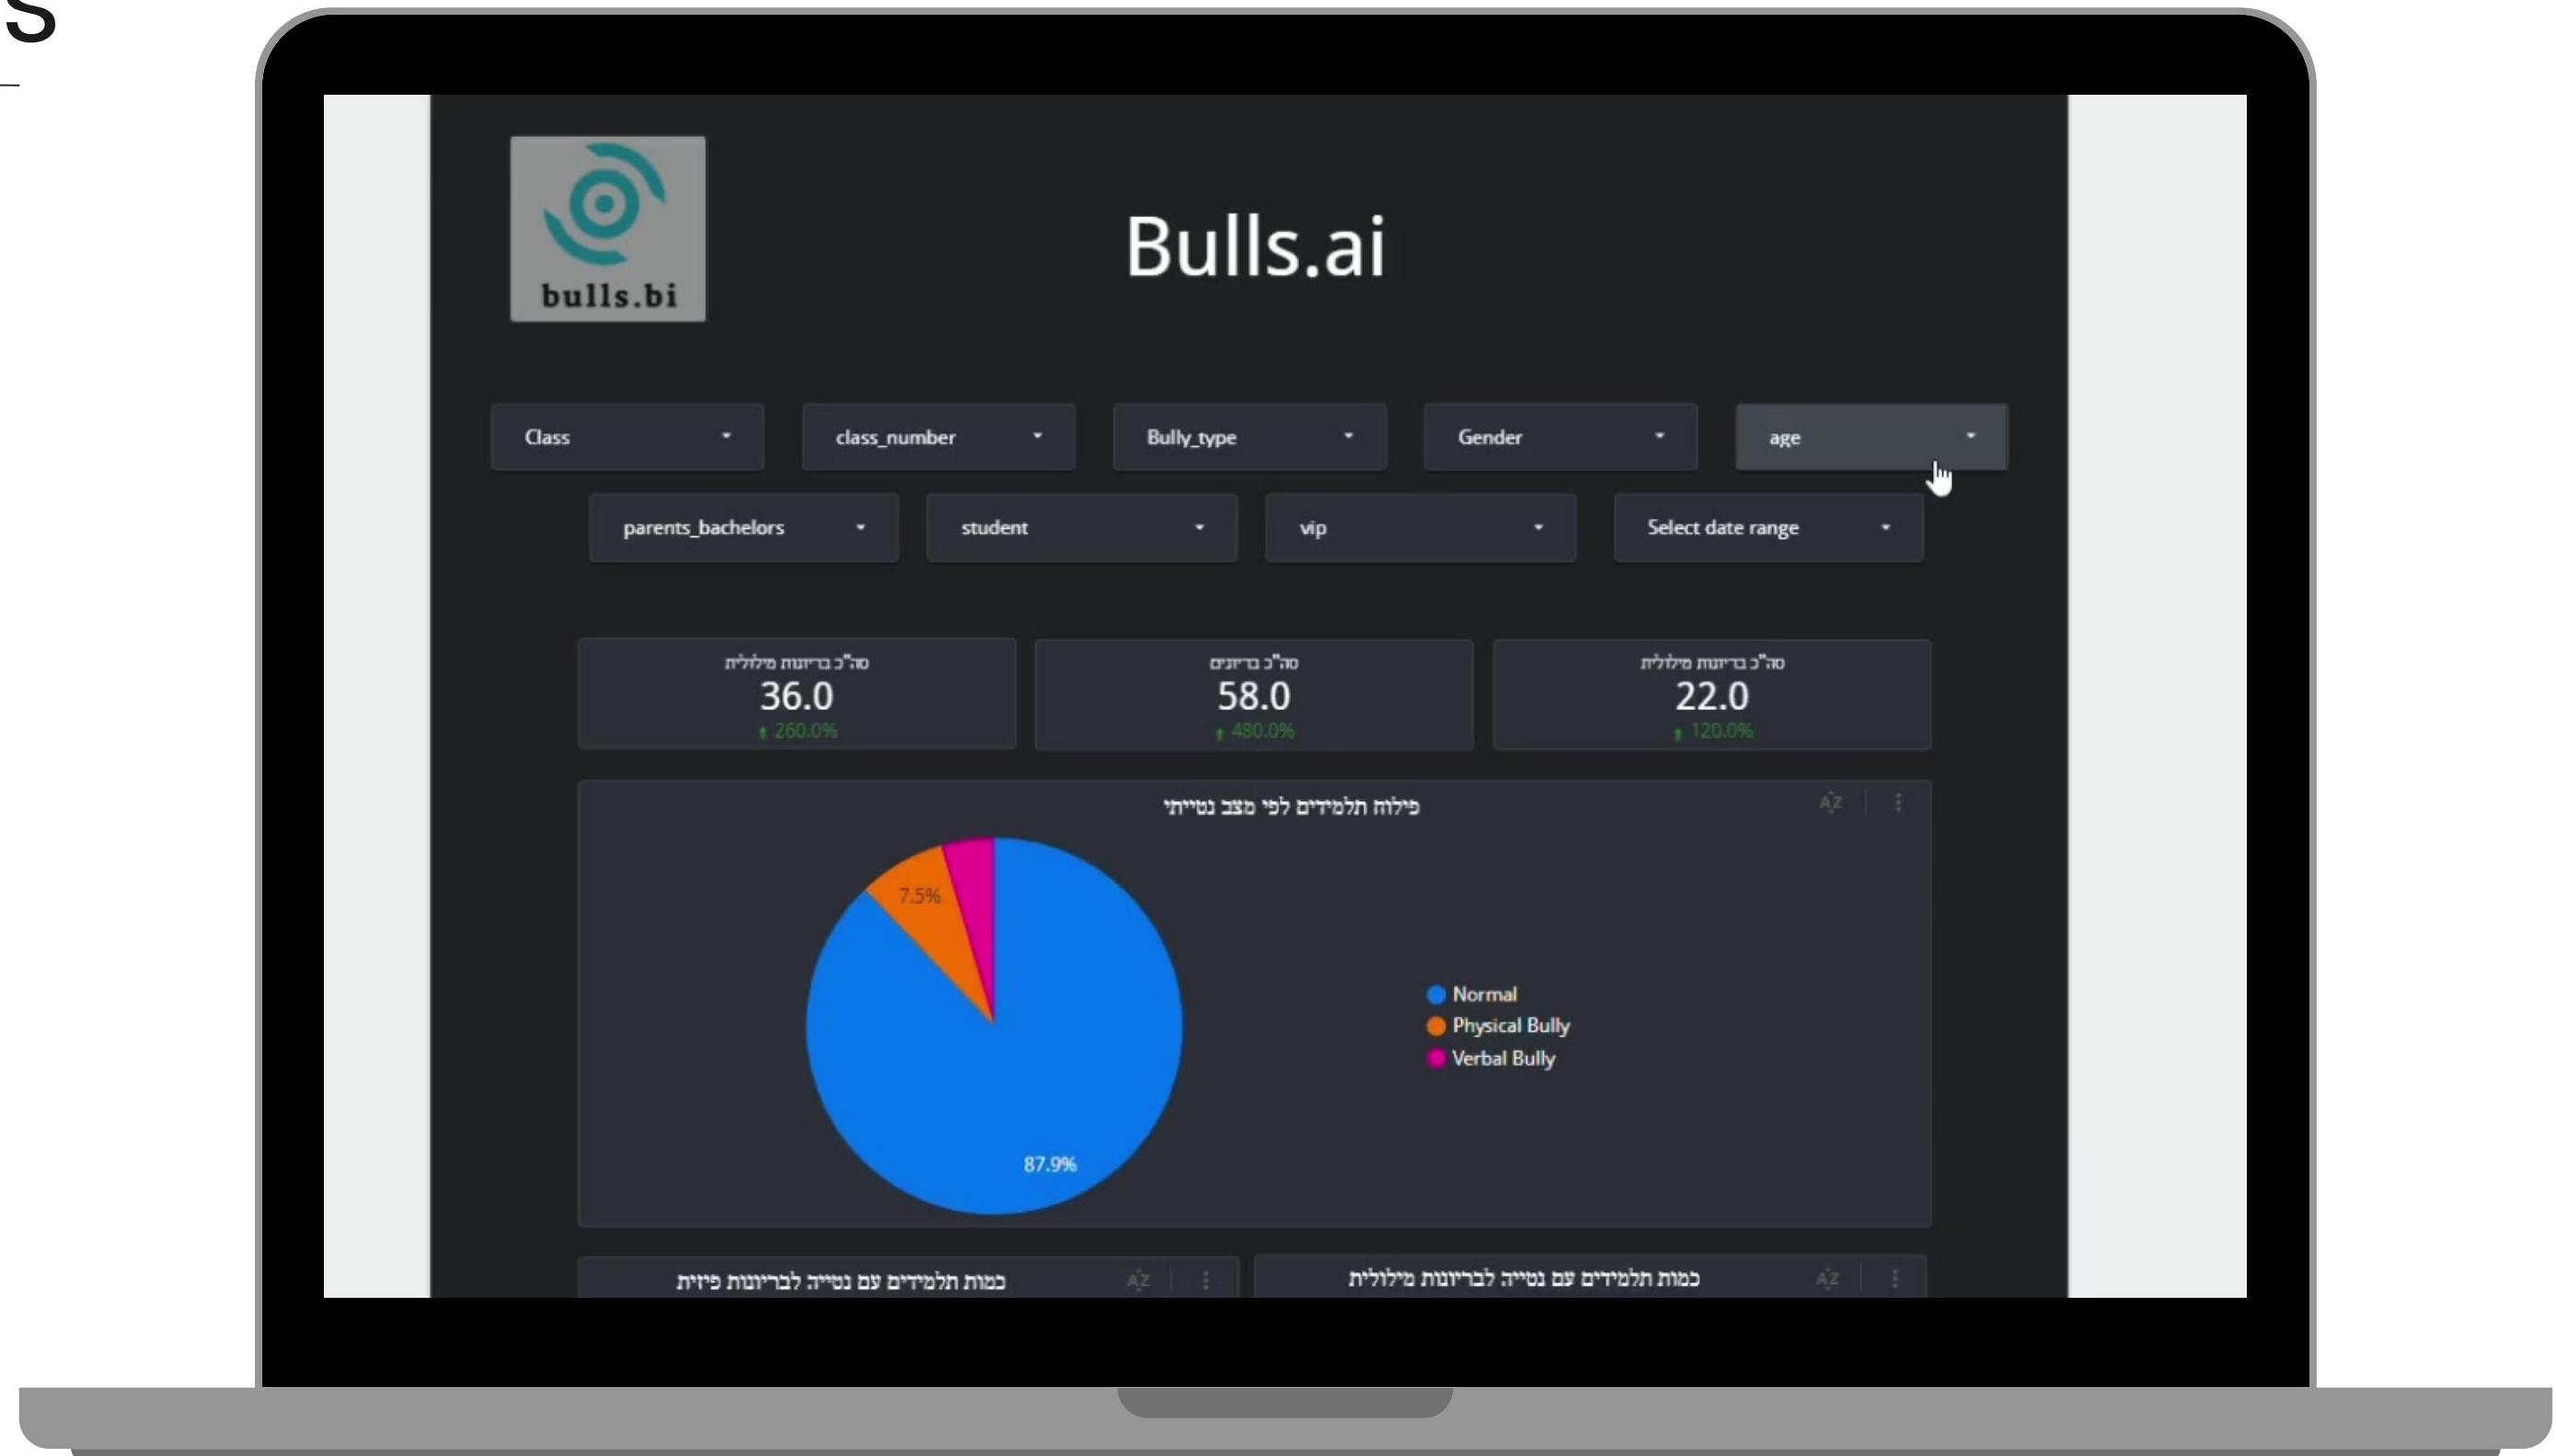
S

bulls.bi

Bulls.ai

Class
class_number
Bully_type
Gender
age

parents_bachelors
student
vip
Select date range

סה"כ בריונות מילולית
36.0
260.0%

סה"כ בריונים
58.0
480.0%

סה"כ בריונות מילולית
22.0
120.0%

פילוח תלמידים לפי מצב נטייתי

7.5%
87.9%

Normal
Physical Bully
Verbal Bully

כמות תלמידים עם נטייה לבריונות פיזית

כמות תלמידים עם נטייה לבריונות מילולית